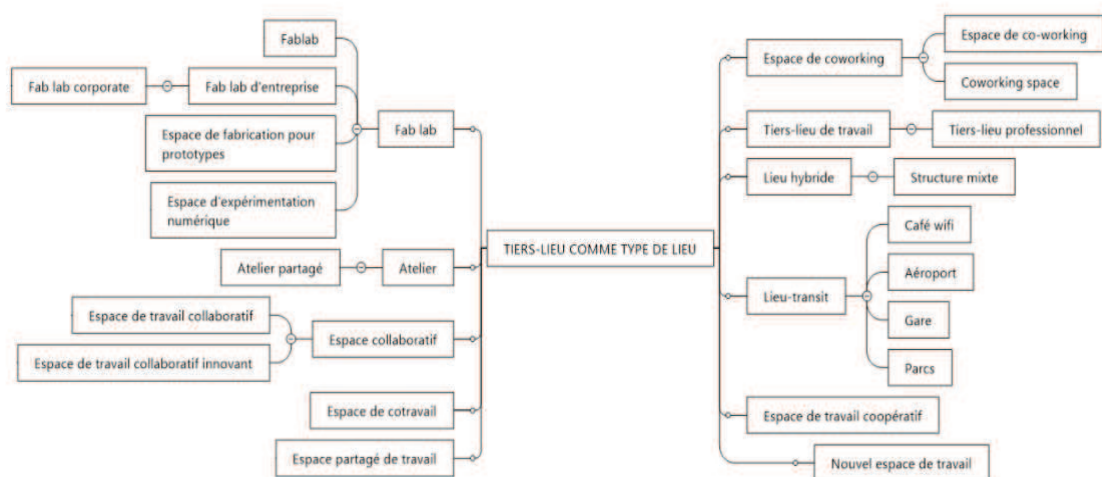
Fablab

Fab lab corporate

Fab lab d'entreprise

Espace de fabrication pour prototypes

Fab lab

Espace d'expérimentation numérique

Atelier partagé

Atelier

Espace de travail collaboratif

Espace de travail collaboratif innovant

Espace collaboratif

Espace de cotravail

Espace partagé de travail

TIERS-LIEU COMME TYPE DE LIEU

Espace de coworking

Espace de co-working

Coworking space

Tiers-lieu de travail

Tiers-lieu professionnel

Lieu hybride

Structure mixte

Café wifi

Aéroport

Lieu-transit

Gare

Parcs

Espace de travail coopératif

Nouvel espace de travail